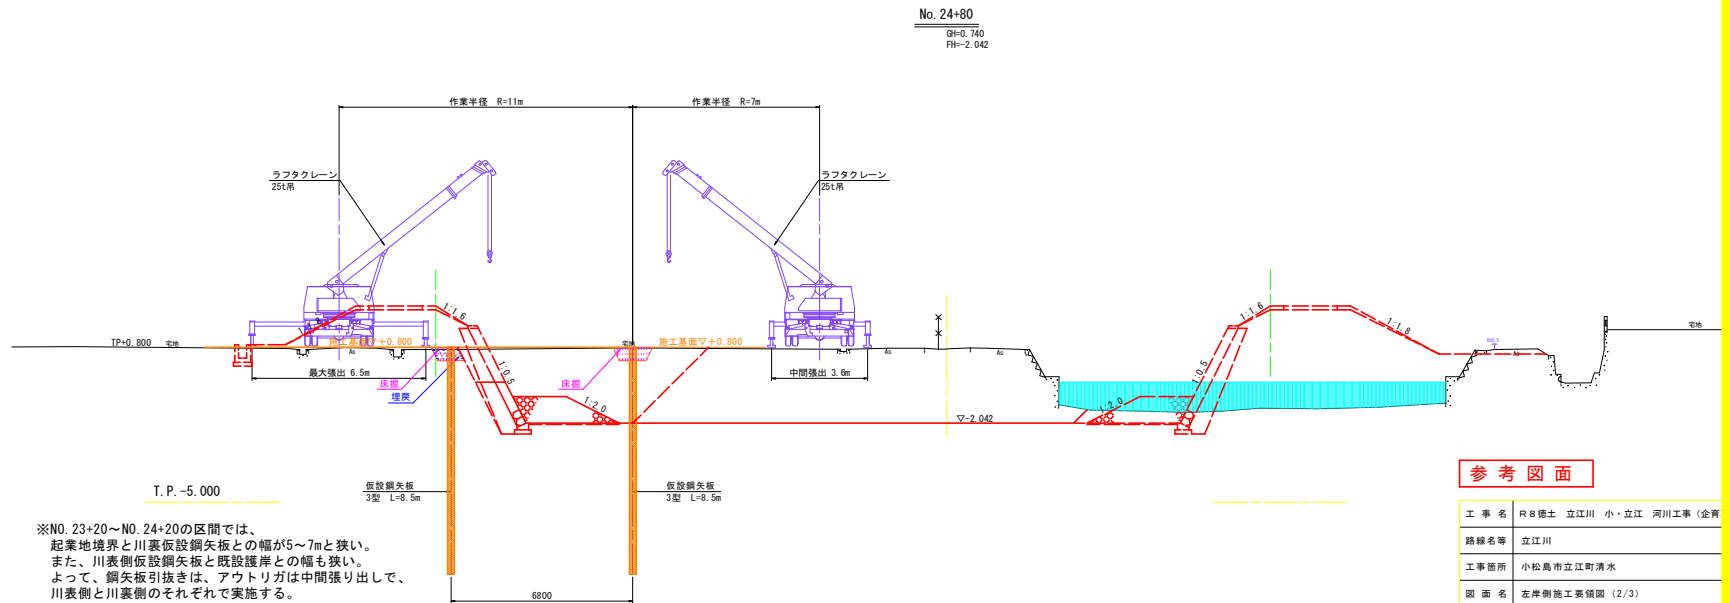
No. 24+80
GH=0.740
FH=-2.042

作業半径 R=11m
作業半径 R=7m

ラフタクレーン
25t吊
ラフタクレーン
25t吊

1:1.6
1:1.6
1:1.8
1:0.5
1:0.5
1:2.0
1:2.0

TP+0.800
宅地
施工基面▽+0.800
施工基面▽+0.800
宅地
As
As
As
As
宅地

最大張出 6.5m
中間張出 3.6m
床掘
埋戻
床掘
▽-2.042

T.P.-5.000

仮設鋼矢板
3型 L=8.5m
仮設鋼矢板
3型 L=8.5m

6800

※NO.23+20～NO.24+20の区間では、
起業地境界と川裏仮設鋼矢板との幅が5～7mと狭い。
また、川表側仮設鋼矢板と既設護岸との幅も狭い。
よって、鋼矢板引抜きは、アウトリガは中間張り出しで、
川表側と川裏側のそれぞれで実施する。

参考図面

| 工事名 | R8徳土 立江川 小・立江 河川工事（企青 |
|---|---|
| 路線名等 | 立江川 |
| 工事箇所 | 小松島市立江町清水 |
| 図面名 | 左岸側施工要領図（2/3） |